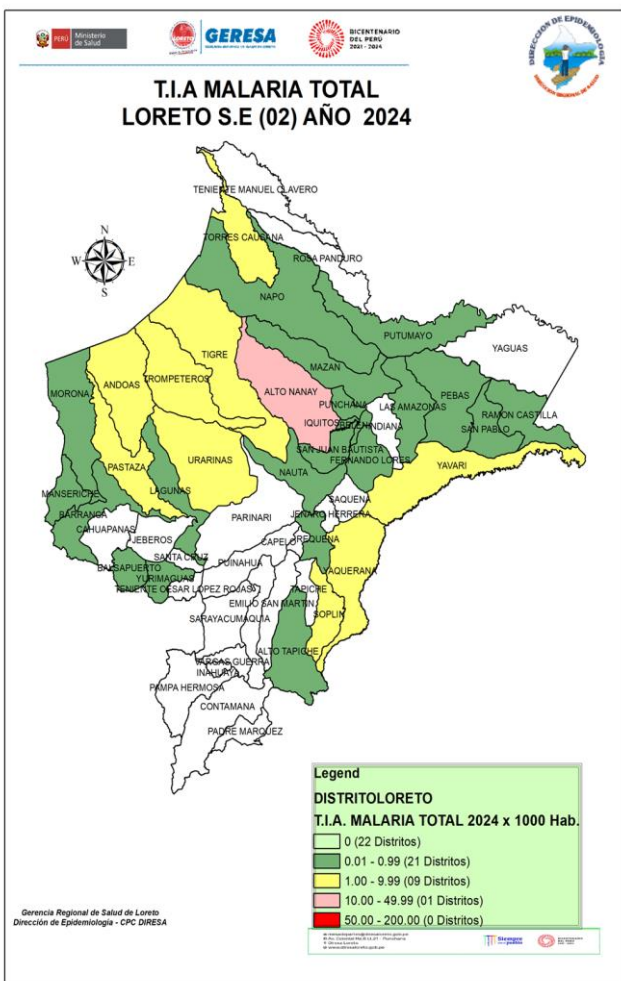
PERÚ Ministerio de Salud

GERESA

BICENTENARIO DEL PERÚ 2021 - 2024

DIRECCIÓN DE EPIDEMIOLOGÍA

T.I.A MALARIA TOTAL
LORETO S.E (02) AÑO 2024

N
W E
S

TENIENTE MANUEL CLAVERO
TORRES CAUSANA
ROSA PANDURO
NAPO
PUTUMAYO
YAGUAS
MORONA
ANDOAS
TROMPETEROS
TIGRE
ALTO NANAY
MAZAN
PUNCHANA
LAS AMAZONAS
PEBAS
RAMON CASTILLA
SAN PABLO
IQUITOS
BELEN
INDIANA
SAN JUAN BAUTISTA
FERNANDO LORES
YAVARI
PASTAZA
URARINAS
NAUTA
LAGUNAS
MANSERICHE
BARRANCA
CAHUAPANAS
PARINARI
SAQUENA
JENARO HERRERA
JEBEROS
CAPELO
REQUENA
SANTA CRUZ
PUINAHUA
YAQUERANA
BALSAPUERTO
YURIMAGUAS
TENIENTE CESAR LOPEZ ROJAS
EMILIO SAN MARTIN
TAPICHE
SARAYACU
MAQUIA
SOPLIN
ALTO TAPICHE
VARGAS GUERRA
INAHUAYA
PAMPA HERMOSA
CONTAMANA
PADRE MARQUEZ

Legend
DISTRITOLORETO
T.I.A. MALARIA TOTAL 2024 x 1000 Hab.
0 (22 Distritos)
0.01 - 0.99 (21 Distritos)
1.00 - 9.99 (09 Distritos)
10.00 - 49.99 (01 Distritos)
50.00 - 200.00 (0 Distritos)

Gerencia Regional de Salud de Loreto
Dirección de Epidemiología - CPC DIRESA

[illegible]